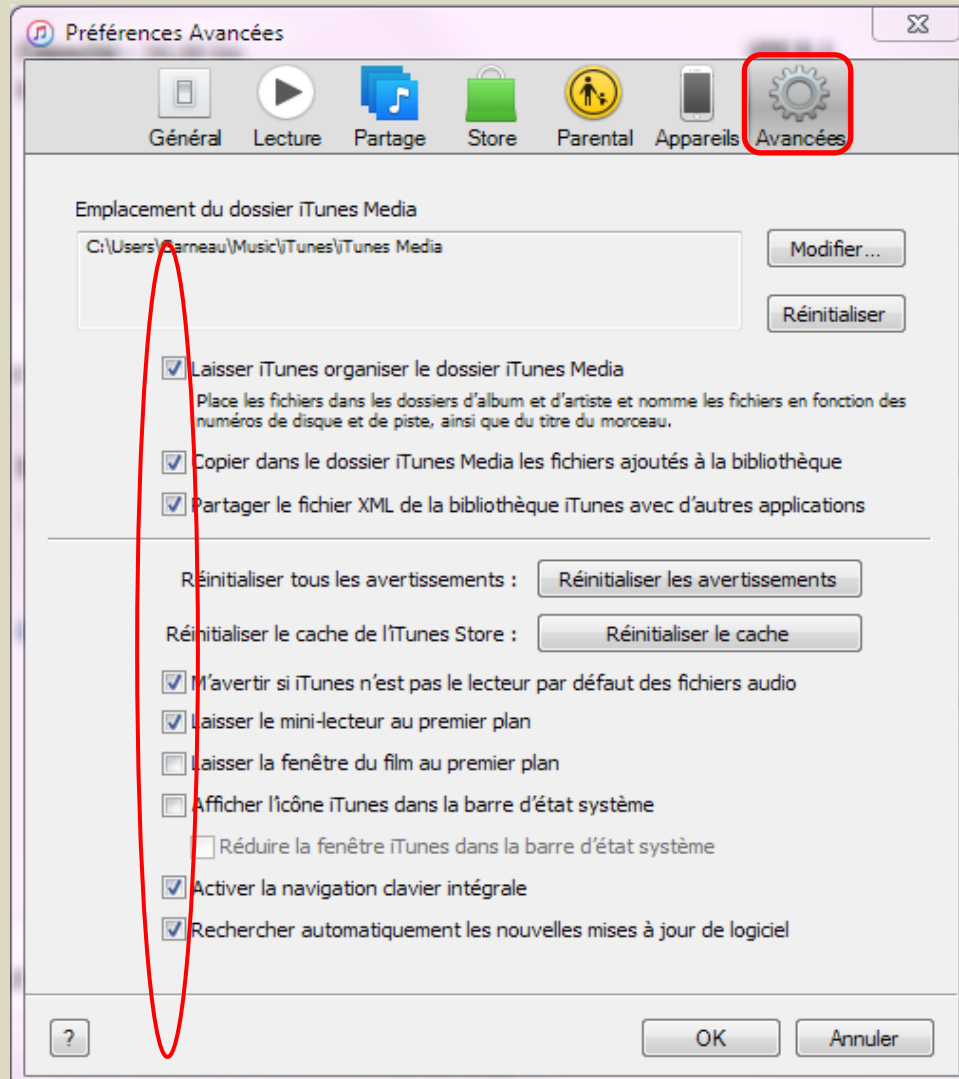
Préférences Avancées

Général Lecture Partage Store Parental Appareils Avancées

Emplacement du dossier iTunes Media

C:\Users\Barneau\Music\iTunes\iTunes Media

Modifier...

Réinitialiser

Laisser iTunes organiser le dossier iTunes Media

Place les fichiers dans les dossiers d'album et d'artiste et nomme les fichiers en fonction des numéros de disque et de piste, ainsi que du titre du morceau.

Copier dans le dossier iTunes Media les fichiers ajoutés à la bibliothèque

Partager le fichier XML de la bibliothèque iTunes avec d'autres applications

Réinitialiser tous les avertissements : Réinitialiser les avertissements

Réinitialiser le cache de l'iTunes Store : Réinitialiser le cache

M'avertir si iTunes n'est pas le lecteur par défaut des fichiers audio

Laisser le mini-lecteur au premier plan

Laisser la fenêtre du film au premier plan

Afficher l'icône iTunes dans la barre d'état système

Réduire la fenêtre iTunes dans la barre d'état système

Activer la navigation clavier intégrale

Rechercher automatiquement les nouvelles mises à jour de logiciel

?

OK

Annuler